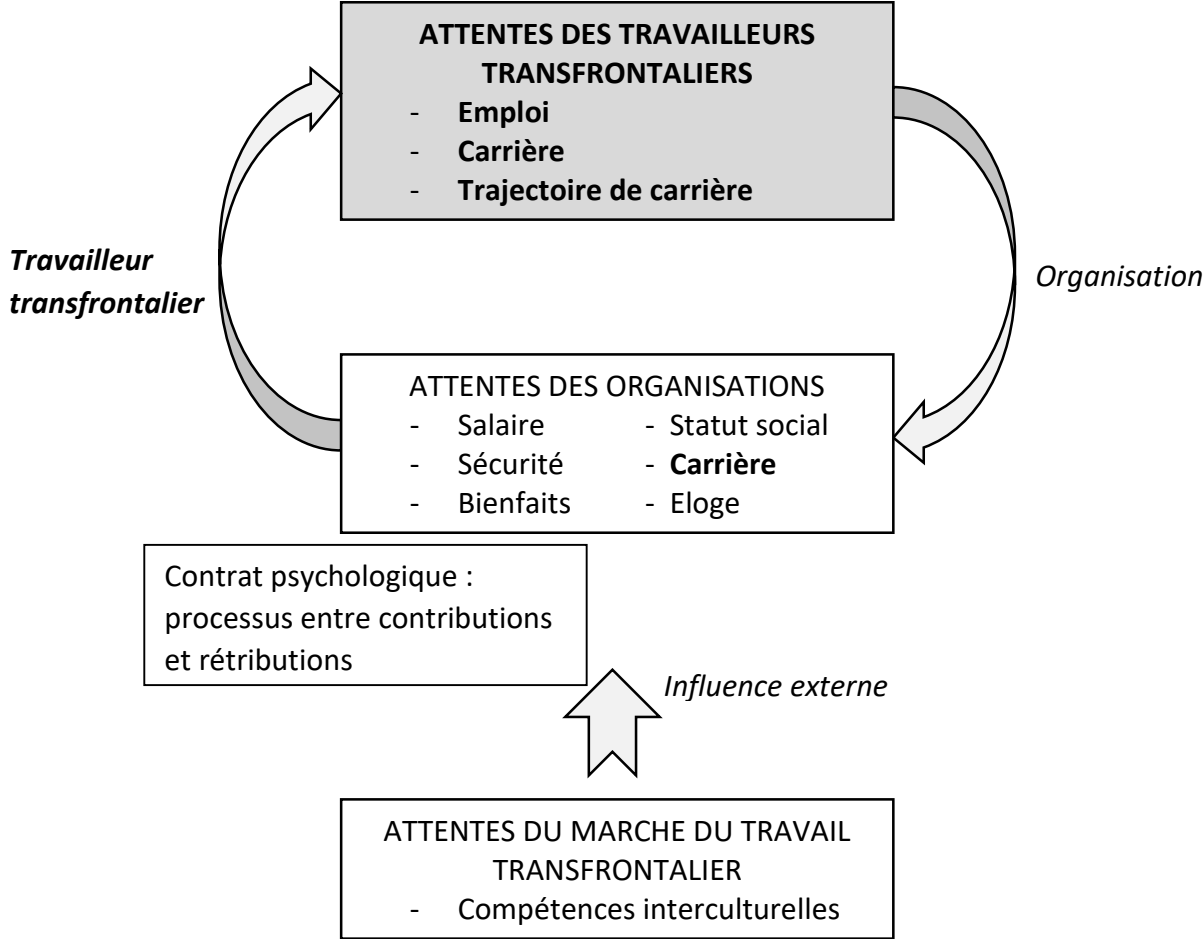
ATTENTES DES TRAVAILLEURS TRANSFRONTALIERS
- Emploi
- Carrière
- Trajectoire de carrière

Travailleur transfrontalier

Organisation

ATTENTES DES ORGANISATIONS
- Salaire
- Sécurité
- Bienfaits
- Statut social
- Carrière
- Eloge

Contrat psychologique : processus entre contributions et rétributions

Influence externe

ATTENTES DU MARCHE DU TRAVAIL TRANSFRONTALIER
- Compétences interculturelles